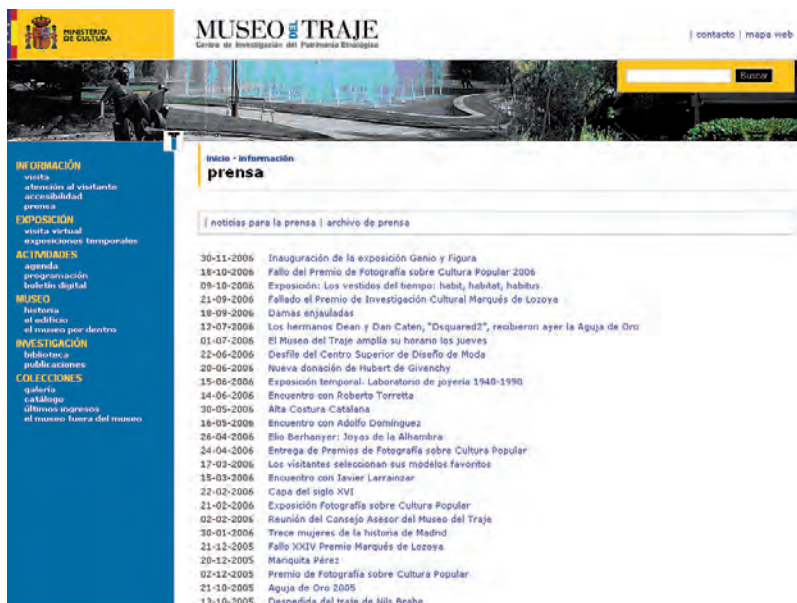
MINISTERIO DE CULTURA

MUSEO DEL TRAJE
Centro de Investigación del Patrimonio Etnológico

| contacto | mapa web

Buscar

INFORMACIÓN
visita
atención al visitante
accesibilidad
prensa
EXPOSICIÓN
visita virtual
exposiciones temporales
ACTIVIDADES
agenda
programación
boletín digital
MUSEO
historia
el edificio
el museo por dentro
INVESTIGACIÓN
biblioteca
publicaciones
COLECCIONES
galería
catálogo
últimos ingresos
el museo fuera del museo

inicio - información
prensa

| noticias para la prensa | archivo de prensa

30-11-2006 Inauguración de la exposición Genio y Figura
18-10-2006 Fallo del Premio de Fotografía sobre Cultura Popular 2006
09-10-2006 Exposición: Los vestidos del tiempo: habit, habitat, habitus
21-09-2006 Fallado el Premio de Investigación Cultural Marqués de Lozoya
18-09-2006 Damas enjauladas
17-07-2006 Los hermanos Dean y Dan Caten, "Dsquared2", recibieron ayer la Aguja de Oro
01-07-2006 El Museo del Traje amplía su horario los jueves
22-06-2006 Desfile del Centro Superior de Diseño de Moda
20-06-2006 Nueva donación de Hubert de Givenchy
15-06-2006 Exposición temporal- Laboratorio de joyería 1940-1990
14-06-2006 Encuentro con Roberto Torretta
30-05-2006 Alta Costura Catalana
16-05-2006 Encuentro con Adolfo Domínguez
26-04-2006 Elio Berhanyer: Joyas de la Alhambra
24-04-2006 Entrega de Premios de Fotografía sobre Cultura Popular
17-03-2006 Los visitantes seleccionan sus modelos favoritos
15-03-2006 Encuentro con Javier Larrainzar
22-02-2006 Capa del siglo XVI
21-02-2006 Exposición Fotografía sobre Cultura Popular
02-02-2006 Reunión del Consejo Asesor del Museo del Traje
30-01-2006 Trece mujeres de la historia de Madrid
21-12-2005 Fallo XXIV Premio Marqués de Lozoya
20-12-2005 Manquita Pérez
02-12-2005 Premio de Fotografía sobre Cultura Popular
21-10-2005 Aguja de Oro 2005
13-10-2005 Despedida del traje de Nils Brahe